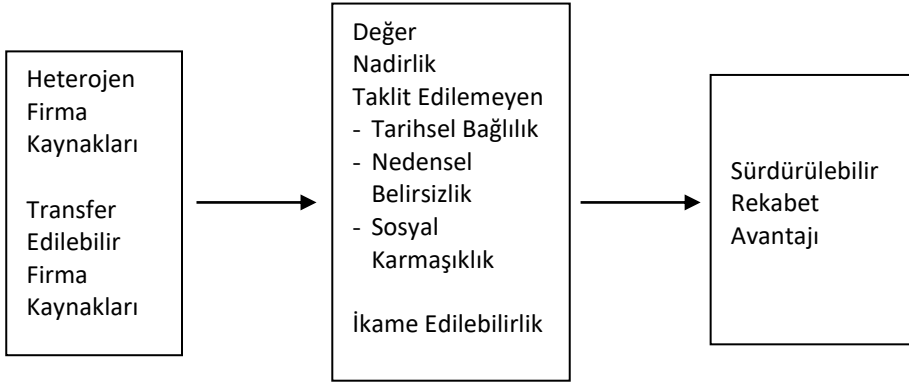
Heterojen Firma Kaynakları

Transfer Edilebilir Firma Kaynakları

Değer
Nadirlik
Taklit Edilemeyen
- Tarihsel Bağlılık
- Nedensel Belirsizlik
- Sosyal Karmaşıklık

İkame Edilebilirlik

Sürdürülebilir Rekabet Avantajı